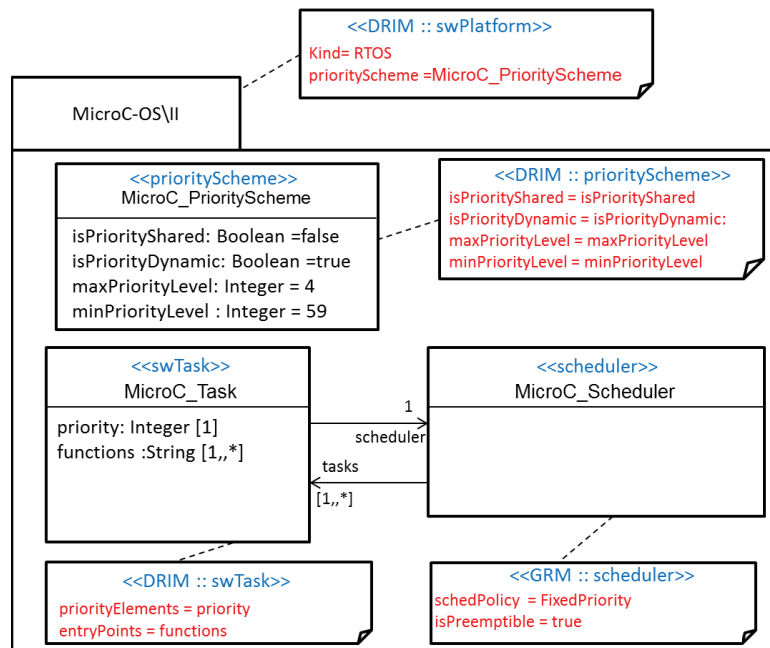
<<DRIM :: swPlatform>>
Kind= RTOS
priorityScheme =MicroC_PriorityScheme

MicroC-OS\II

<<priorityScheme>>
MicroC_PriorityScheme
isPriorityShared: Boolean =false
isPriorityDynamic: Boolean =true
maxPriorityLevel: Integer = 4
minPriorityLevel : Integer = 59

<<DRIM :: priorityScheme>>
isPriorityShared = isPriorityShared
isPriorityDynamic = isPriorityDynamic:
maxPriorityLevel = maxPriorityLevel
minPriorityLevel = minPriorityLevel

<<swTask>>
MicroC_Task
priority: Integer [1]
functions :String [1,,*]

1
scheduler
tasks
[1,,*]

<<scheduler>>
MicroC_Scheduler

<<DRIM :: swTask>>
priorityElements = priority
entryPoints = functions

<<GRM :: scheduler>>
schedPolicy = FixedPriority
isPreemptible = true